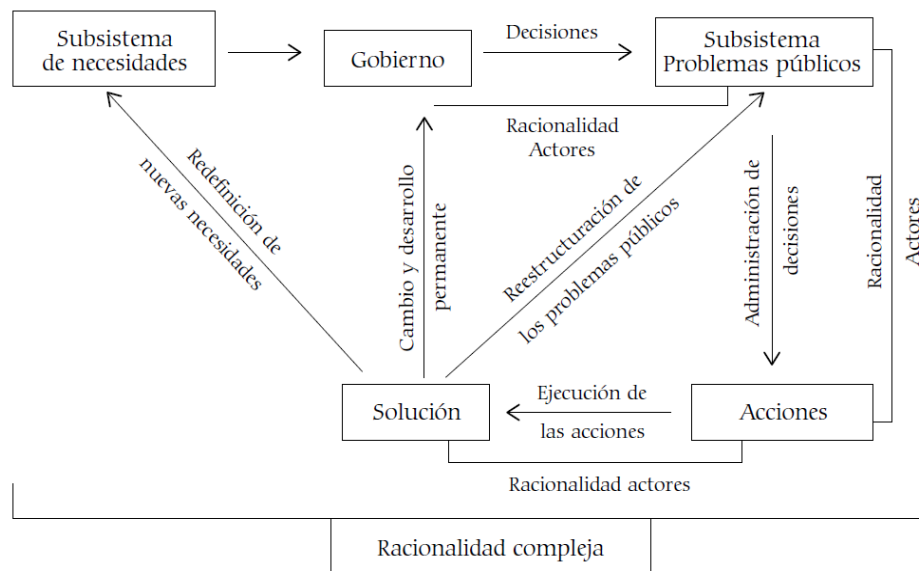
Subsistema de necesidades

Gobierno

Decisiones

Subsistema Problemas públicos

Racionalidad Actores

Redefinición de nuevas necesidades

Cambio y desarrollo permanente

Reestructuración de los problemas públicos

Administración de decisiones

Racionalidad Actores

Solución

Ejecución de las acciones

Acciones

Racionalidad actores

Racionalidad compleja